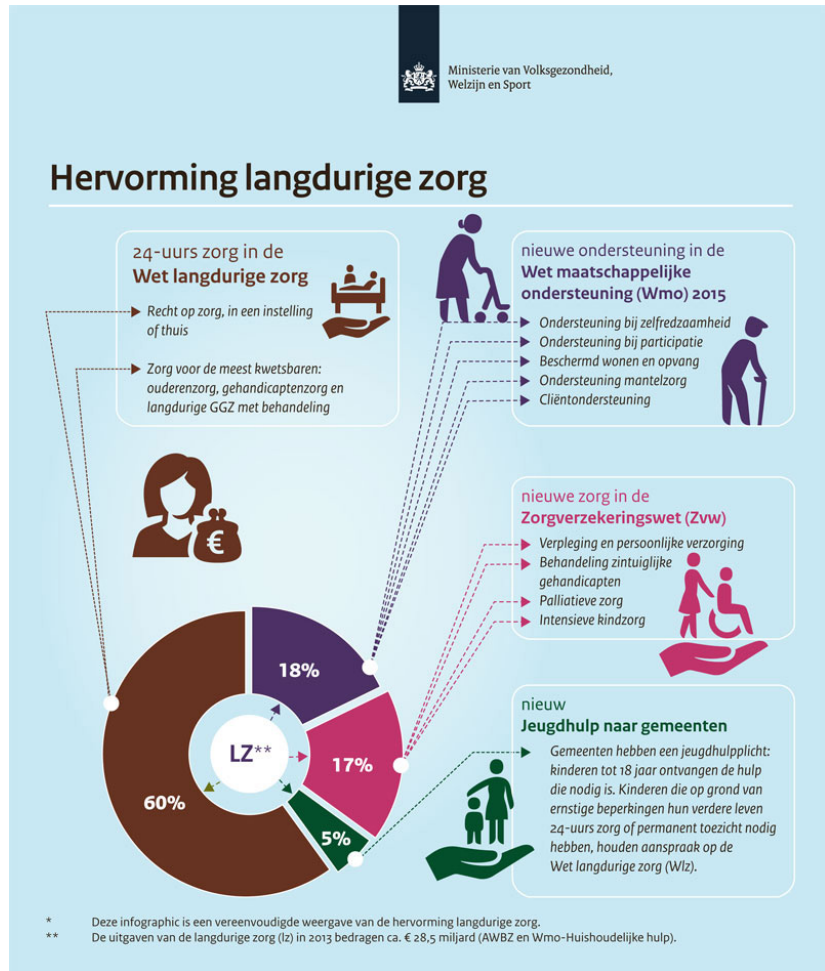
Ministerie van Volksgezondheid, Welzijn en Sport

Hervorming langdurige zorg

24-uurs zorg in de
Wet langdurige zorg

Recht op zorg, in een instelling of thuis

Zorg voor de meest kwetsbaren: ouderenzorg, gehandicaptenzorg en langdurige GGZ met behandeling

nieuwe ondersteuning in de
Wet maatschappelijke ondersteuning (Wmo) 2015

Ondersteuning bij zelfredzaamheid
Ondersteuning bij participatie
Beschermd wonen en opvang
Ondersteuning mantelzorg
Cliëntondersteuning

nieuwe zorg in de
Zorgverzekeringswet (Zvw)

Verpleging en persoonlijke verzorging
Behandeling zintuiglijke gehandicapten
Palliatieve zorg
Intensieve kindzorg

€

18%
LZ**
17%
60%
5%

nieuw
Jeugdhulp naar gemeenten

Gemeenten hebben een jeugdhulpplicht: kinderen tot 18 jaar ontvangen de hulp die nodig is. Kinderen die op grond van ernstige beperkingen hun verdere leven 24-uurs zorg of permanent toezicht nodig hebben, houden aanspraak op de Wet langdurige zorg (Wlz).

* Deze infographic is een vereenvoudigde weergave van de hervorming langdurige zorg.
** De uitgaven van de langdurige zorg (lz) in 2013 bedragen ca. € 28,5 miljard (AWBZ en Wmo-Huishoudelijke hulp).